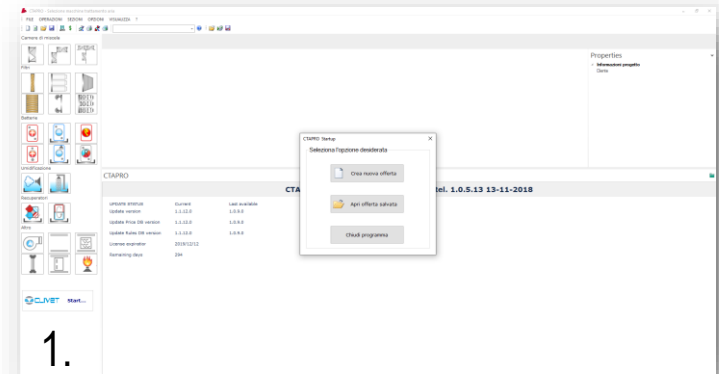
CTAPRO - Selezione macchine trattamento aria
FILE OPERAZIONI SEZIONI OPZIONI VISUALIZZA ?

Camera di miscela
Filtri
Batterie
Umidificazione
Recuperatori
Altro

CLIVET Start...

Properties
Informazioni progetto
Cliente

CTAPRO Startup
Seleziona l'opzione desiderata
Crea nuova offerta
Apri offerta salvata
Chiudi programma

CTAPRO
CTA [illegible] rel. 1.0.5.13 13-11-2018

| UPDATE STATUS | Current | Last available |
|---|---|---|
| Update version | 1.1.12.0 | 1.0.9.0 |
| Update Price DB version | 1.1.12.0 | 1.0.9.0 |
| Update Rules DB version | 1.1.12.0 | 1.0.9.0 |
| License expiration | 2019/12/12 | |
| Remaining days | 394 | |

1.